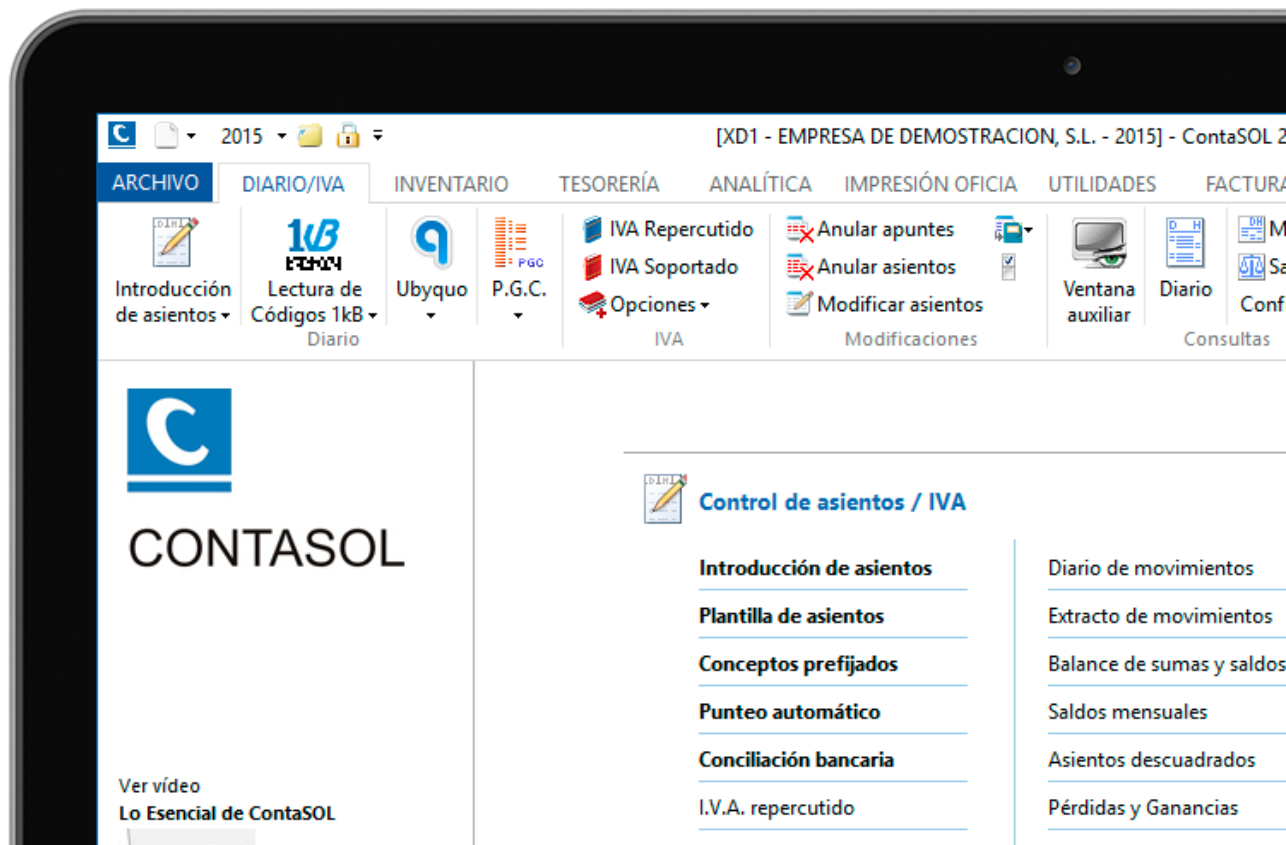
2015

[XD1 - EMPRESA DE DEMOSTRACION, S.L. - 2015] - ContaSOL 2

ARCHIVO | DIARIO/IVA | INVENTARIO | TESORERÍA | ANALÍTICA | IMPRESIÓN OFICIA | UTILIDADES | FACTURA

Introducción de asientos
Lectura de Códigos 1kB
Ubyquo
P.G.C.
Diario

IVA Repercutido
IVA Soportado
Opciones
IVA

Anular apuntes
Anular asientos
Modificar asientos
Modificaciones

Ventana auxiliar
Diario
Conf
Consultas

CONTASOL

Ver vídeo
Lo Esencial de ContaSOL

Control de asientos / IVA

Introducción de asientos
Plantilla de asientos
Conceptos prefijados
Punteo automático
Conciliación bancaria
I.V.A. repercutido

Diario de movimientos
Extracto de movimientos
Balance de sumas y saldos
Saldos mensuales
Asientos descuadrados
Pérdidas y Ganancias